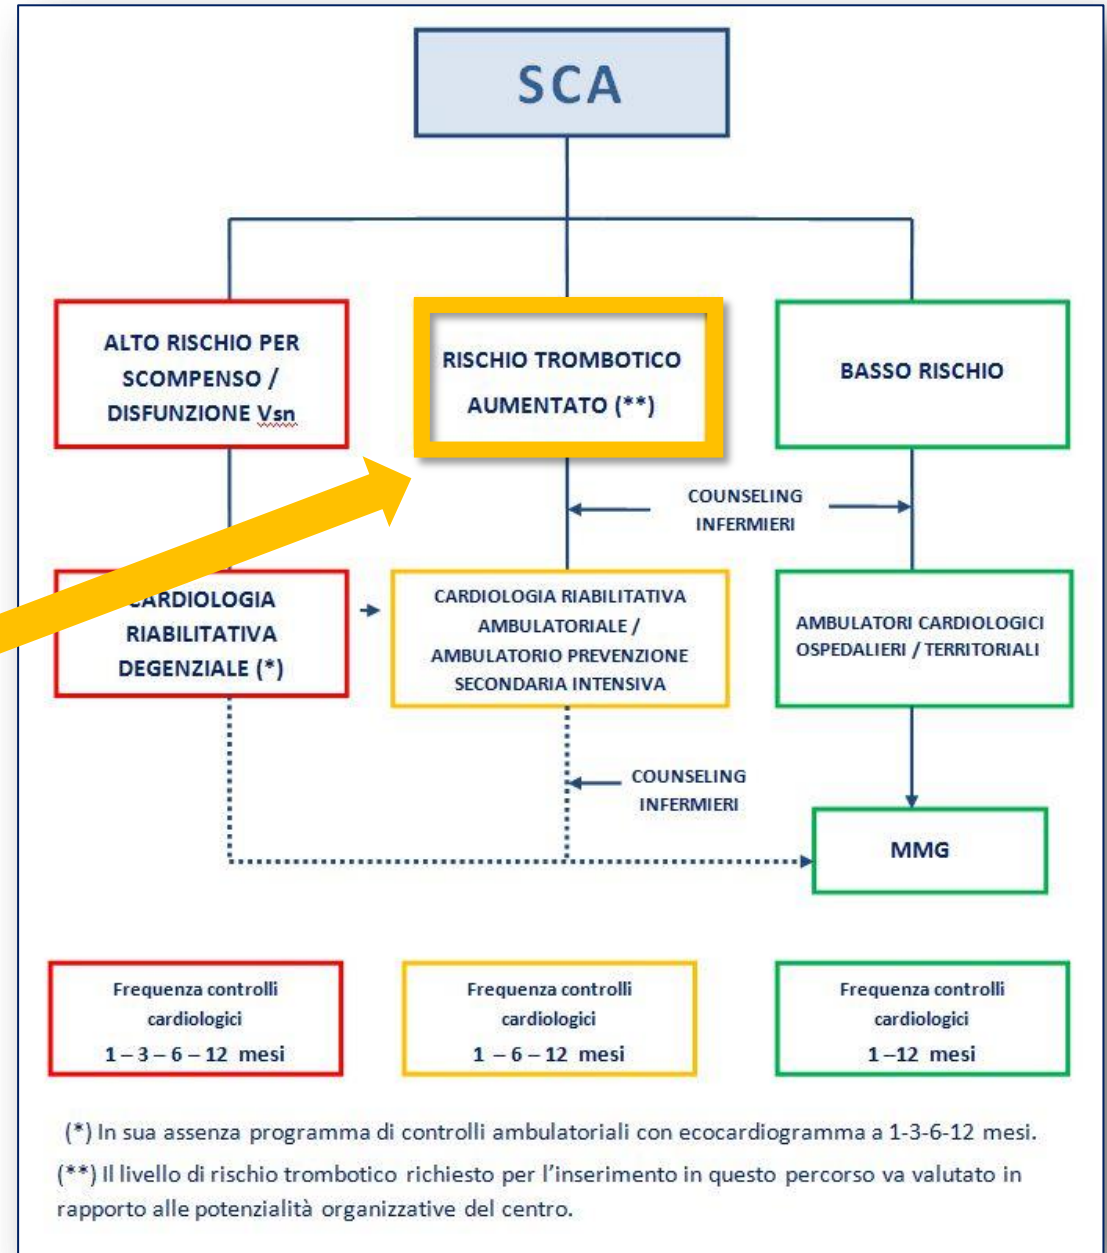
SCA

ALTO RISCHIO PER SCOMPENSO / DISFUNZIONE Vsn

RISCHIO TROMBOTICO AUMENTATO (**)

BASSO RISCHIO

COUNSELING INFERMIERI

CARDIOLOGIA RIABILITATIVA DEGENZIALE (*)

CARDIOLOGIA RIABILITATIVA AMBULATORIALE / AMBULATORIO PREVENZIONE SECONDARIA INTENSIVA

AMBULATORI CARDIOLOGICI OSPEDALIERI / TERRITORIALI

COUNSELING INFERMIERI

MMG

Frequenza controlli cardiologici 1 – 3 – 6 – 12 mesi

Frequenza controlli cardiologici 1 – 6 – 12 mesi

Frequenza controlli cardiologici 1 –12 mesi

(*) In sua assenza programma di controlli ambulatoriali con ecocardiogramma a 1-3-6-12 mesi.

(**) Il livello di rischio trombotico richiesto per l'inserimento in questo percorso va valutato in rapporto alle potenzialità organizzative del centro.